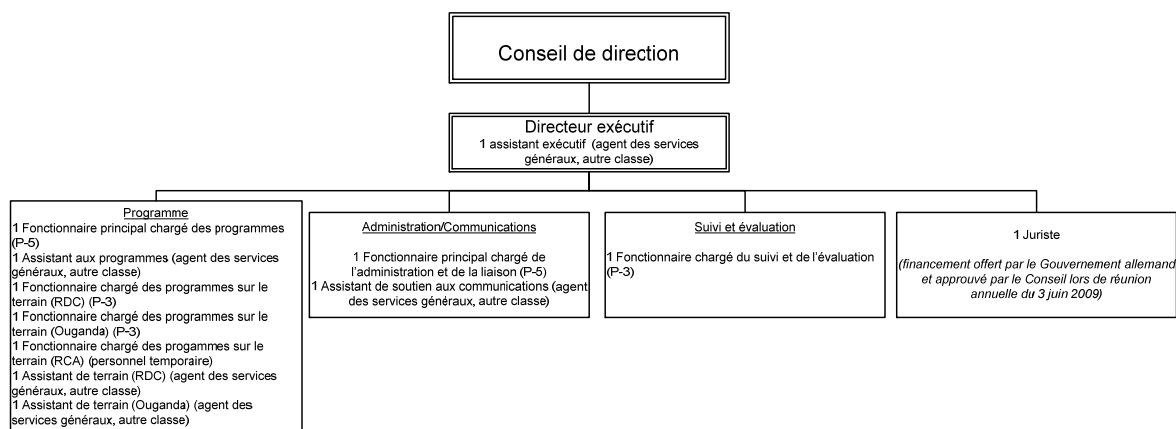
Conseil de direction

Directeur exécutif
1 assistant exécutif (agent des services généraux, autre classe)

Programme
1 Fonctionnaire principal chargé des programmes (P-5)
1 Assistant aux programmes (agent des services généraux, autre classe)
1 Fonctionnaire chargé des programmes sur le terrain (RDC) (P-3)
1 Fonctionnaire chargé des programmes sur le terrain (Ouganda) (P-3)
1 Fonctionnaire chargé des progammes sur le terrain (RCA) (personnel temporaire)
1 Assistant de terrain (RDC) (agent des services généraux, autre classe)
1 Assistant de terrain (Ouganda) (agent des services généraux, autre classe)

Administration/Communications
1 Fonctionnaire principal chargé de l'administration et de la liaison (P-5)
1 Assistant de soutien aux communications (agent des services généraux, autre classe)

Suivi et évaluation
1 Fonctionnaire chargé du suivi et de l'évaluation (P-3)

1 Juriste
(financement offert par le Gouvernement allemand et approuvé par le Conseil lors de réunion annuelle du 3 juin 2009)